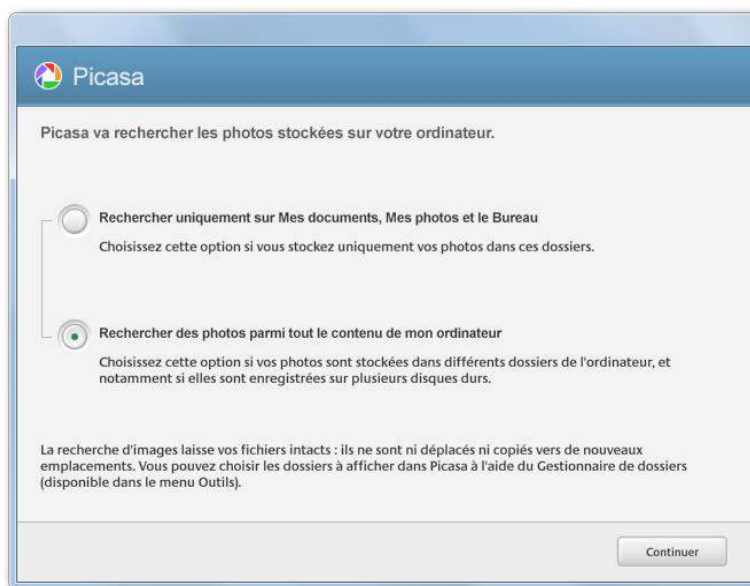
Picasa

Picasa va rechercher les photos stockées sur votre ordinateur.

Rechercher uniquement sur Mes documents, Mes photos et le Bureau

Choisissez cette option si vous stockez uniquement vos photos dans ces dossiers.

Rechercher des photos parmi tout le contenu de mon ordinateur

Choisissez cette option si vos photos sont stockées dans différents dossiers de l'ordinateur, et notamment si elles sont enregistrées sur plusieurs disques durs.

La recherche d'images laisse vos fichiers intacts : ils ne sont ni déplacés ni copiés vers de nouveaux emplacements. Vous pouvez choisir les dossiers à afficher dans Picasa à l'aide du Gestionnaire de dossiers (disponible dans le menu Outils).

Continuer